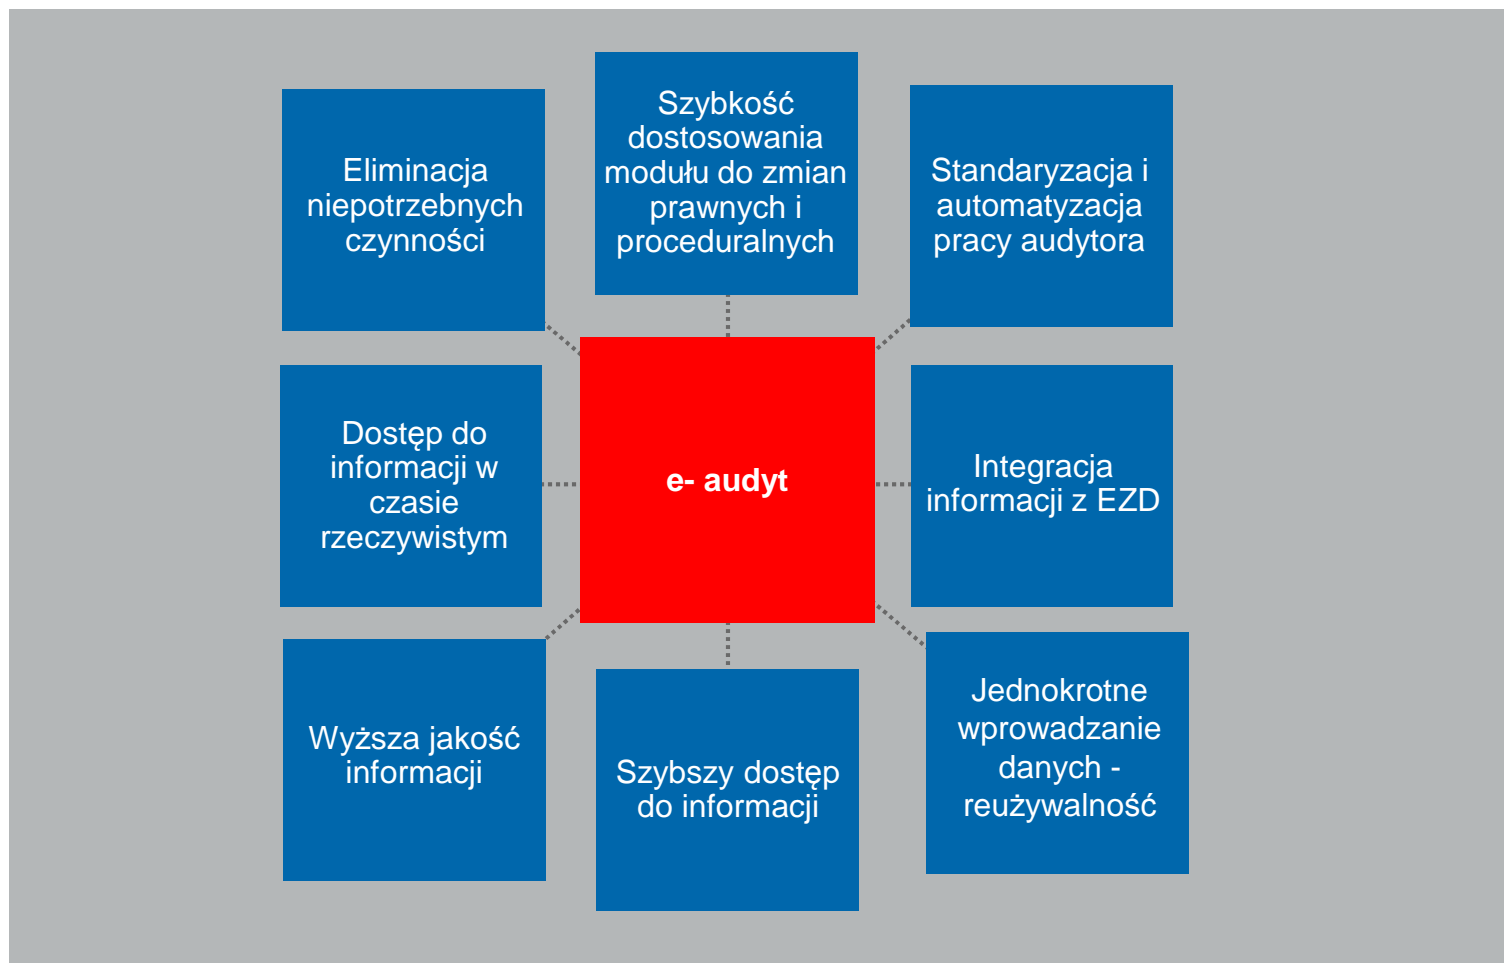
Eliminacja niepotrzebnych czynności

Szybkość dostosowania modułu do zmian prawnych i proceduralnych

Standaryzacja i automatyzacja pracy audytora

Dostęp do informacji w czasie rzeczywistym

e- audyt

Integracja informacji z EZD

Wyższa jakość informacji

Szybszy dostęp do informacji

Jednokrotne wprowadzanie danych - reużywalność